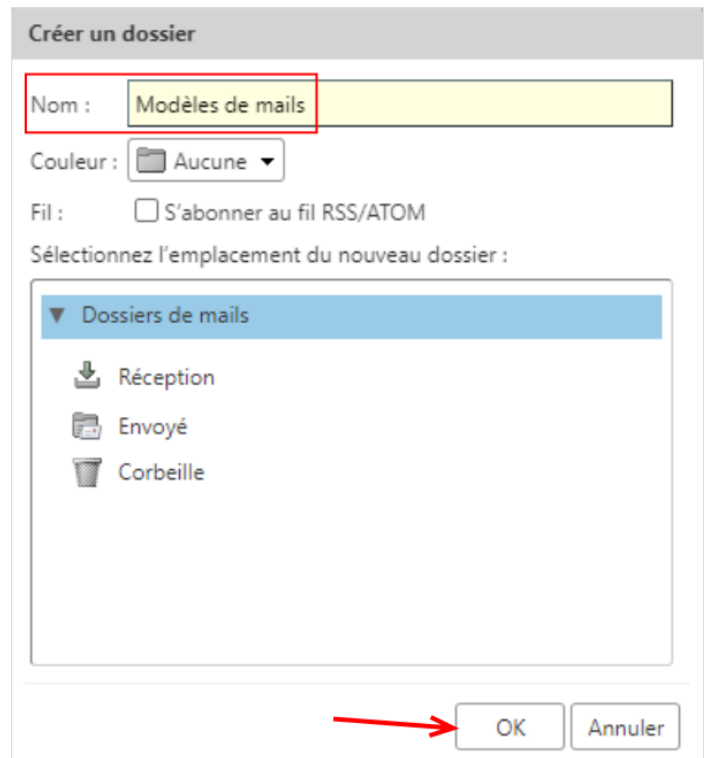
Créer un dossier

Nom : Modèles de mails

Couleur : Aucune

Fil : S'abonner au fil RSS/ATOM

Sélectionnez l'emplacement du nouveau dossier :

Dossiers de mails

Réception

Envoyé

Corbeille

OK Annuler